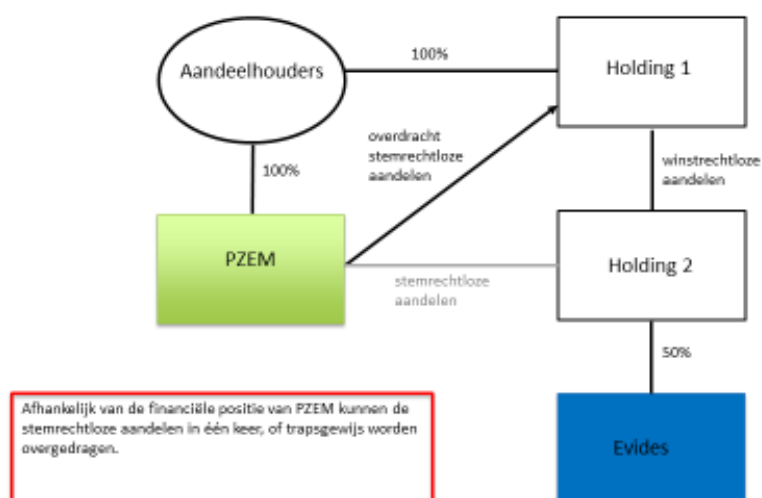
Aandeelhouders

100%

Holding 1

overdracht stemrechtloze aandelen

100%

winstrechtloze aandelen

PZEM

stemrechtloze aandelen

Holding 2

50%

Afhankelijk van de financiële positie van PZEM kunnen de stemrechtloze aandelen in één keer, of trapsgewijs worden overgedragen.

Evides